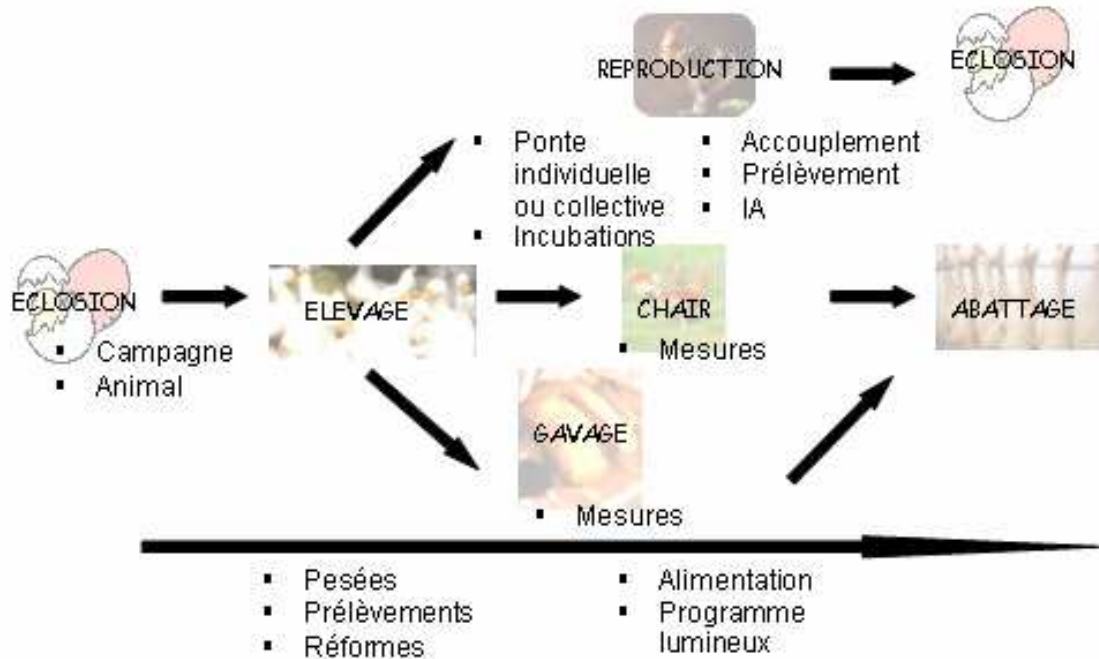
REPRODUCTION

ECLOSION

- Ponte individuelle ou collective
- Incubations

- Accouplement
- Prélèvement
- IA

ECLOSION

- Campagne
- Animal

ELEVAGE

CHAIR

- Mesures

ABATTAGE

GAVAGE

- Mesures

- Pesées
- Prélèvements
- Réformes

- Alimentation
- Programme lumineux